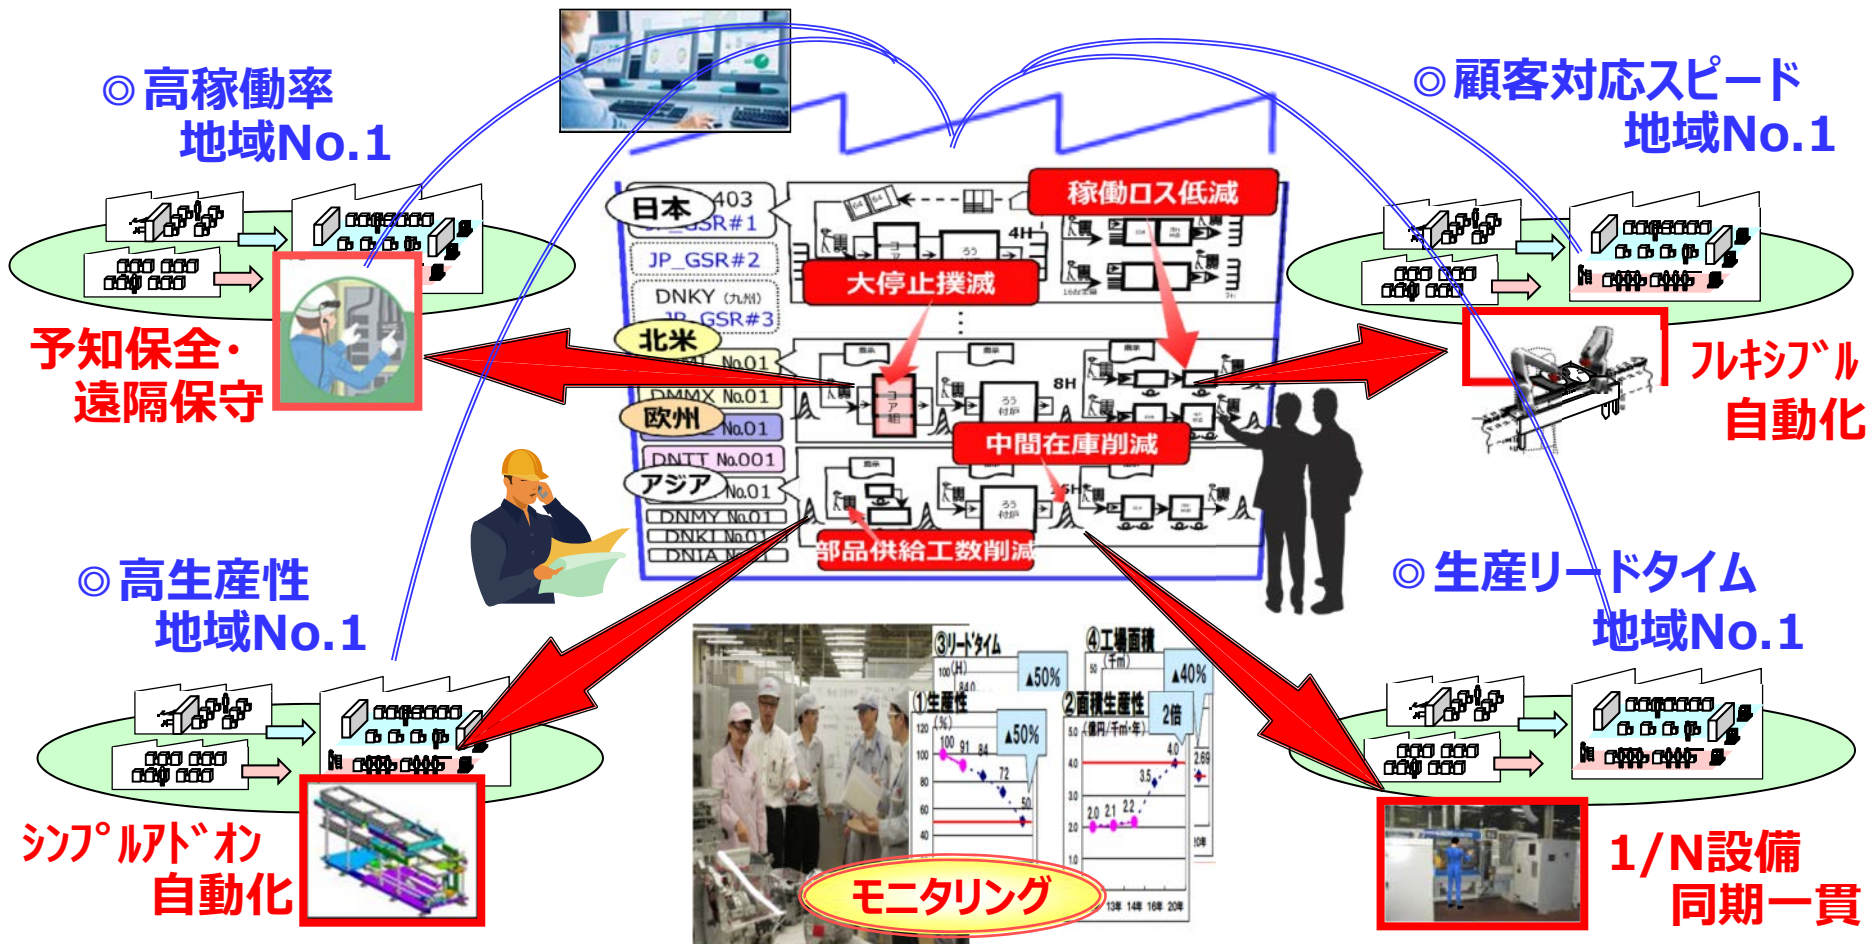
◎高稼働率
地域No.1

◎顧客対応スピード
地域No.1

予知保全・
遠隔保守

フレキシブル
自動化

◎高生産性
地域No.1

◎生産リードタイム
地域No.1

シンプルアドオン
自動化

1/N設備
同期一貫

日本
403
JP_GSR#1
JP_GSR#2
DNKY (九州)
JP_GSR#3
北米
No.01
DMMX No.01
欧州
No.01
DNTT No.001
アジア
No.01
DNMY No.01
DNKI No.01
DNIA No.

稼働ロス低減
大停止撲滅
中間在庫削減
部品供給工数削減
4H
8H
5H

モニタリング

③リードタイム
▲50%
①生産性
▲50%
②面積生産性
2倍
④工場面積
▲40%